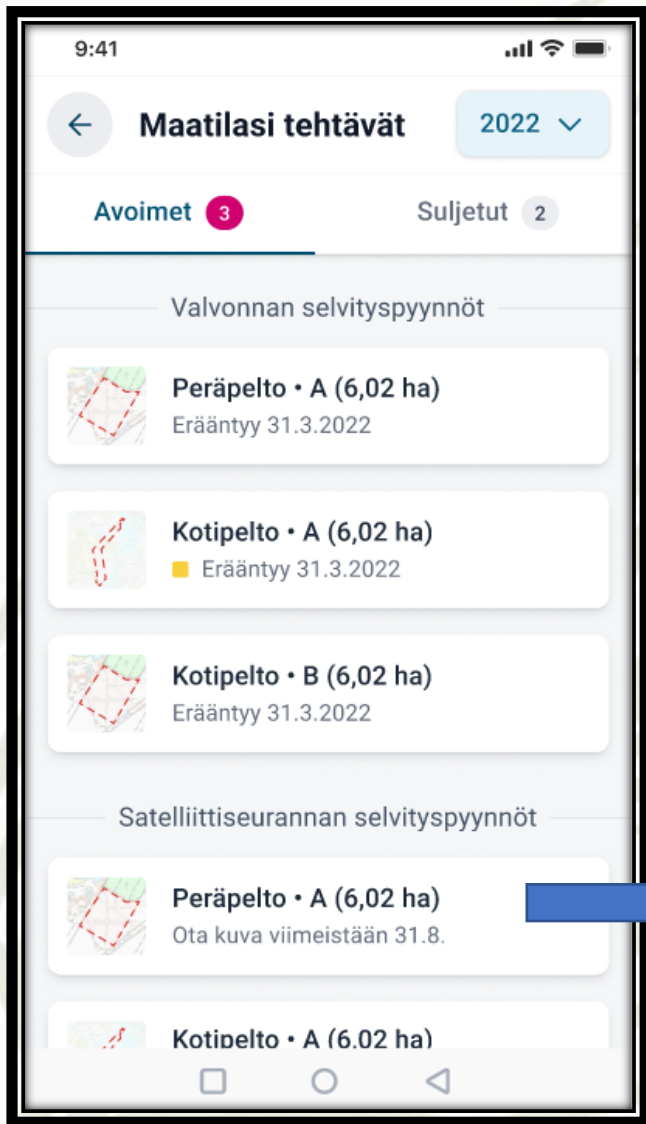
9:41

Maatilasi tehtävät

2022

Avoimet 3

Suljetut 2

Valvonnan selvityspyynnöt

Peräpelto • A (6,02 ha)
Erääntyy 31.3.2022

Kotipelto • A (6,02 ha)
Erääntyy 31.3.2022

Kotipelto • B (6,02 ha)
Erääntyy 31.3.2022

Satelliittiseurannan selvityspyynnöt

Peräpelto • A (6,02 ha)
Ota kuva viimeistään 31.8.

Kotipelto • A (6,02 ha)